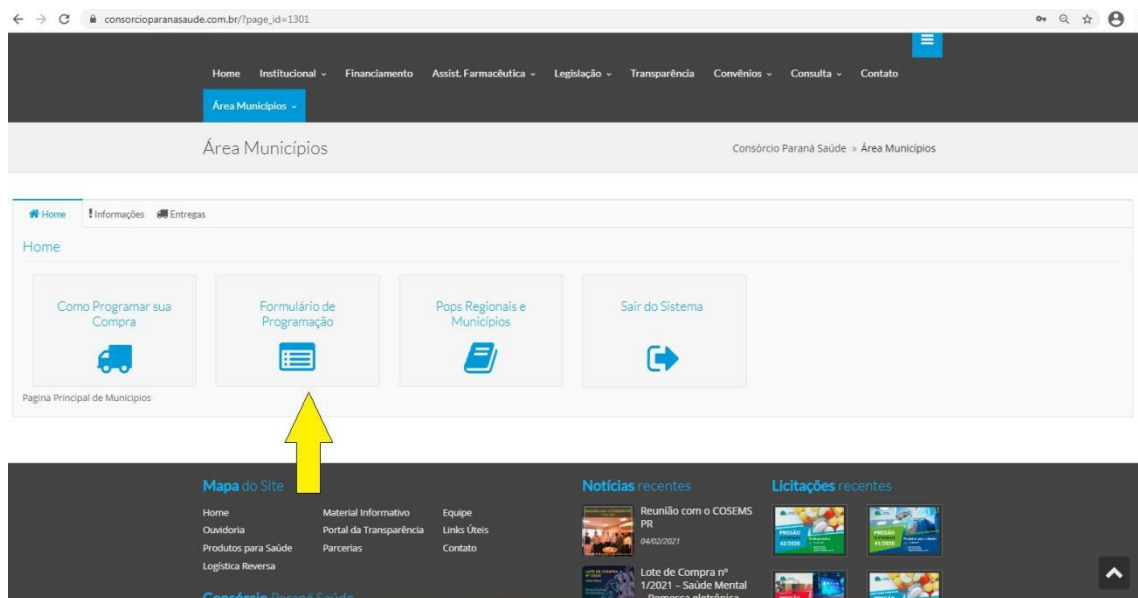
consorcioparanasaude.com.br/?page_id=1301

Home Institucional Financiamento Assist. Farmacêutica Legislação Transparência Convênios Consulta Contato

Área Municípios

Área Municípios

Consórcio Paraná Saúde » Área Municípios

Home Informações Entregas

Home

Como Programar sua Compra

Formulário de Programação

Pops Regionais e Municípios

Sair do Sistema

Pagina Principal de Municipios

Mapa do Site

Home
Ouvidoria
Produtos para Saúde
Logística Reversa

Material Informativo
Portal da Transparência
Parcerias

Equipe
Links Úteis
Contato

Notícias recentes

Reunião com o COSEMS PR
04/02/2021

Lote de Compra nº 1/2021 – Saúde Mental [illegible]

Licitações recentes

PREGÃO 42/2020

PREGÃO 41/2020

Consórcio Paraná Saúde